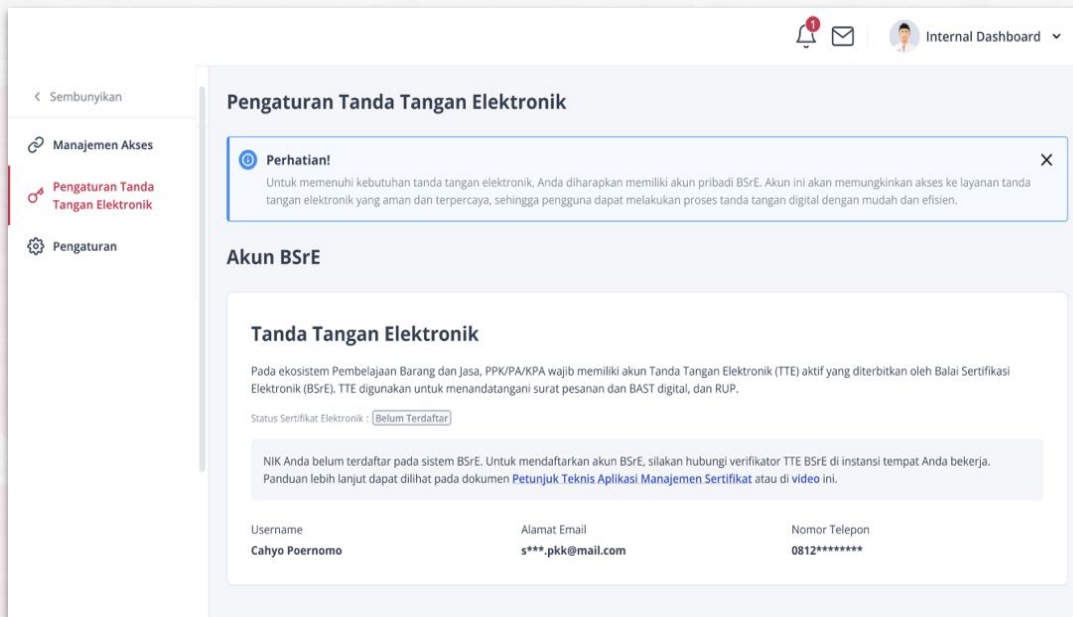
1

Internal Dashboard

< Sembunyikan

Manajemen Akses

Pengaturan Tanda Tangan Elektronik

Pengaturan

Pengaturan Tanda Tangan Elektronik

Perhatian!

Untuk memenuhi kebutuhan tanda tangan elektronik, Anda diharapkan memiliki akun pribadi BSrE. Akun ini akan memungkinkan akses ke layanan tanda tangan elektronik yang aman dan terpercaya, sehingga pengguna dapat melakukan proses tanda tangan digital dengan mudah dan efisien.

Akun BSrE

Tanda Tangan Elektronik

Pada ekosistem Pembelajaan Barang dan Jasa, PPK/PA/KPA wajib memiliki akun Tanda Tangan Elektronik (TTE) aktif yang diterbitkan oleh Balai Sertifikasi Elektronik (BSrE). TTE digunakan untuk menandatangani surat pesanan dan BAST digital, dan RUP.

Status Sertifikat Elektronik : Belum Terdaftar

NIK Anda belum terdaftar pada sistem BSrE. Untuk mendaftarkan akun BSrE, silakan hubungi verifikator TTE BSrE di instansi tempat Anda bekerja. Panduan lebih lanjut dapat dilihat pada dokumen Petunjuk Teknis Aplikasi Manajemen Sertifikat atau di video ini.

| Username | Alamat Email | Nomor Telepon |
|---|---|---|
| Cahyo Poernomo | s***.pkk@mail.com | 0812******** |